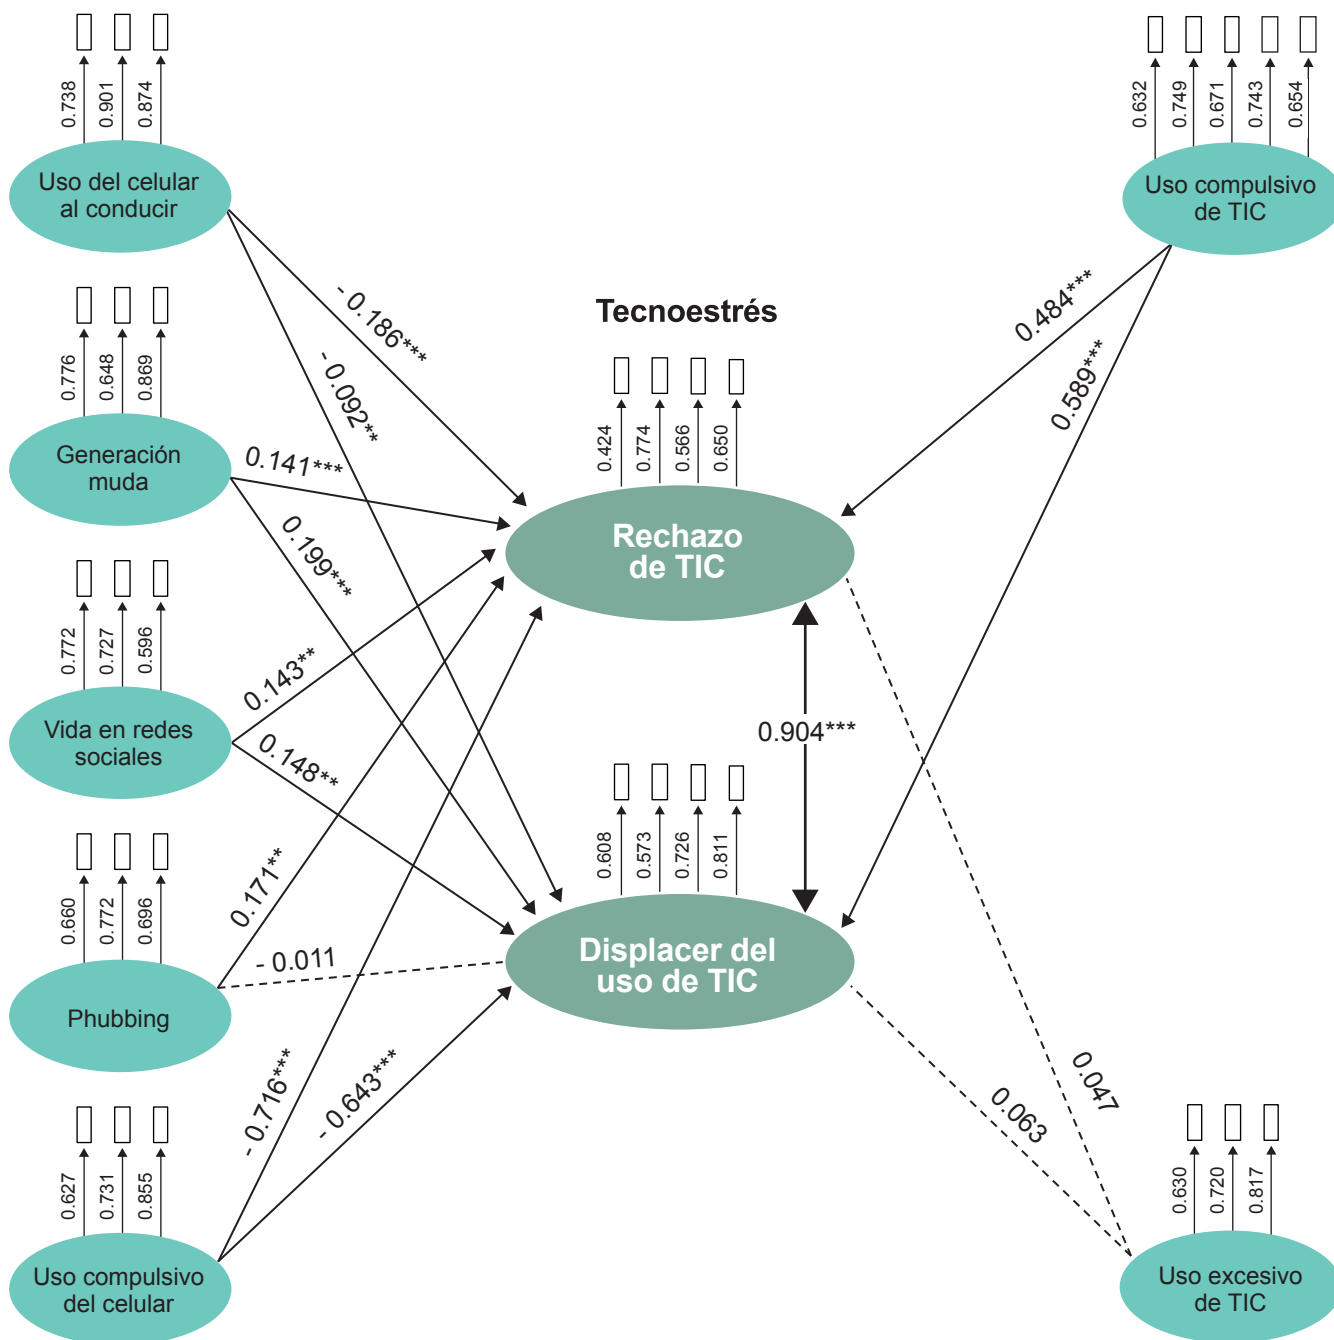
Tecnoestrés

0.738
0.901
0.874
Uso del celular al conducir

0.776
0.648
0.869
Generación muda

0.772
0.727
0.596
Vida en redes sociales

0.660
0.772
0.696
Phubbing

0.627
0.731
0.855
Uso compulsivo del celular

0.632
0.749
0.671
0.743
0.654
Uso compulsivo de TIC

0.424
0.774
0.566
0.650
Rechazo de TIC

0.608
0.573
0.726
0.811
Displacer del uso de TIC

0.630
0.720
0.817
Uso excesivo de TIC

- 0.186***
- 0.092**
0.141***
0.199***
0.143**
0.148**
0.171**
- 0.011
- 0.716***
- 0.643***
0.484***
0.589***
0.904***
0.047
0.063